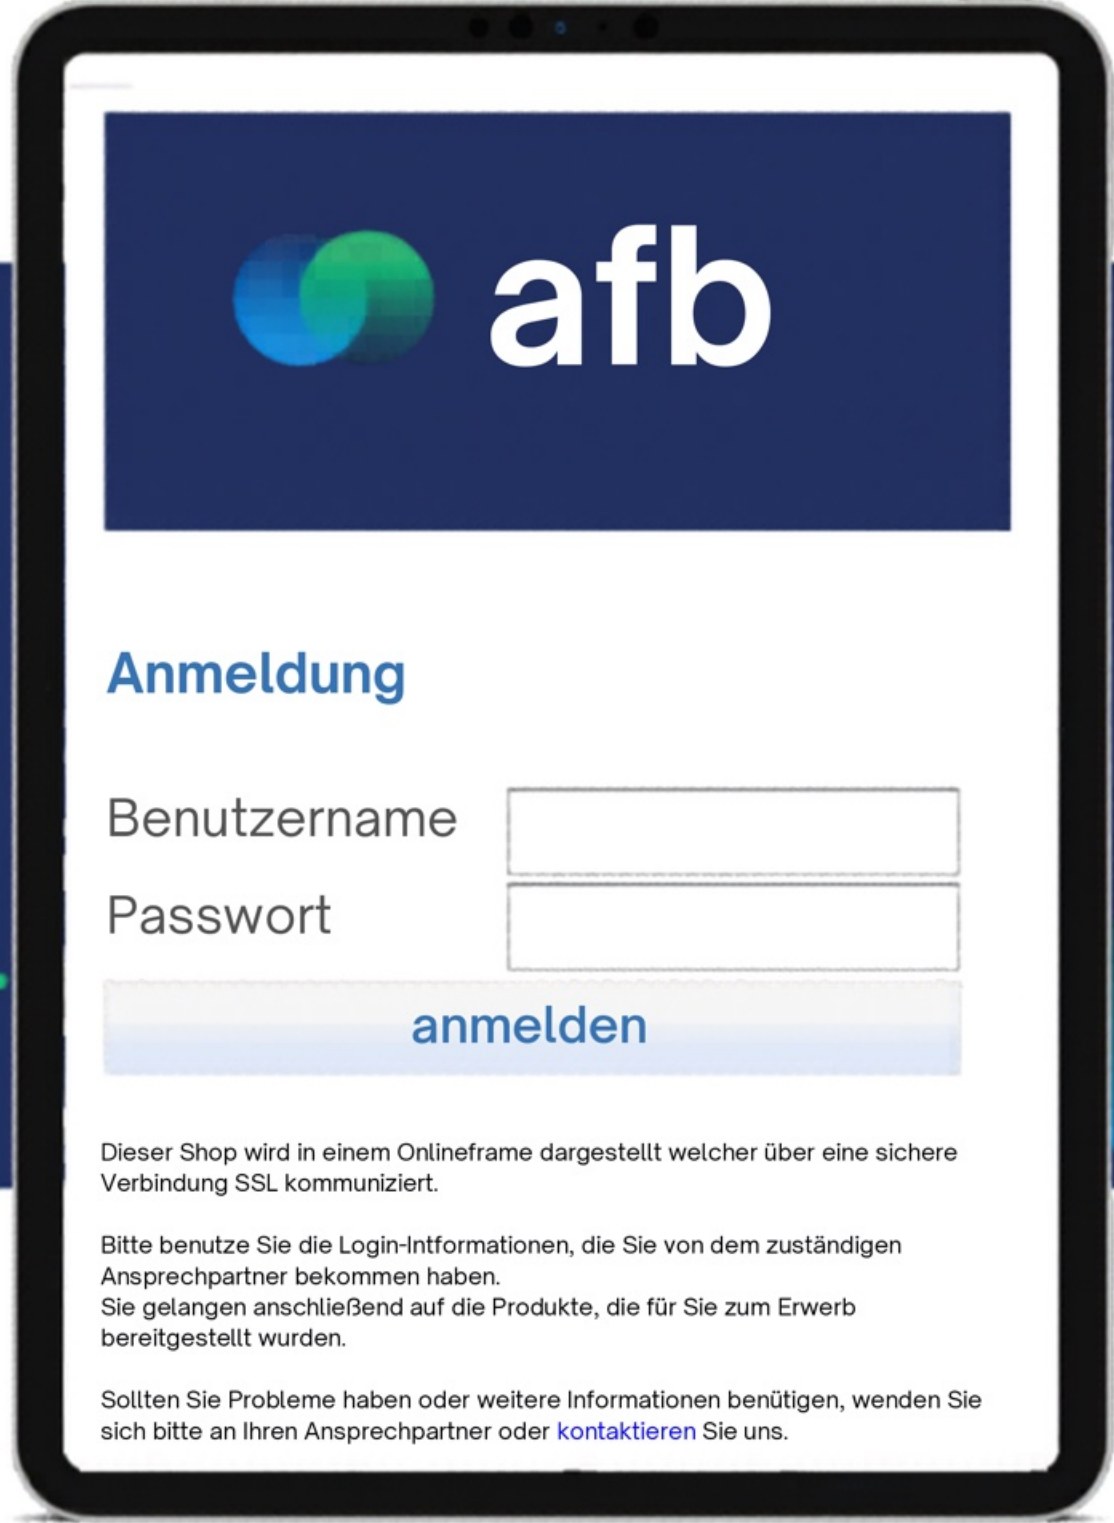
afb

Anmeldung

Benutzername

Passwort

anmelden

Dieser Shop wird in einem Onlineframe dargestellt welcher über eine sichere Verbindung SSL kommuniziert.

Bitte benutze Sie die Login-Intformationen, die Sie von dem zuständigen Ansprechpartner bekommen haben.
Sie gelangen anschließend auf die Produkte, die für Sie zum Erwerb bereitgestellt wurden.

Sollten Sie Probleme haben oder weitere Informationen benütigen, wenden Sie sich bitte an Ihren Ansprechpartner oder kontaktieren Sie uns.